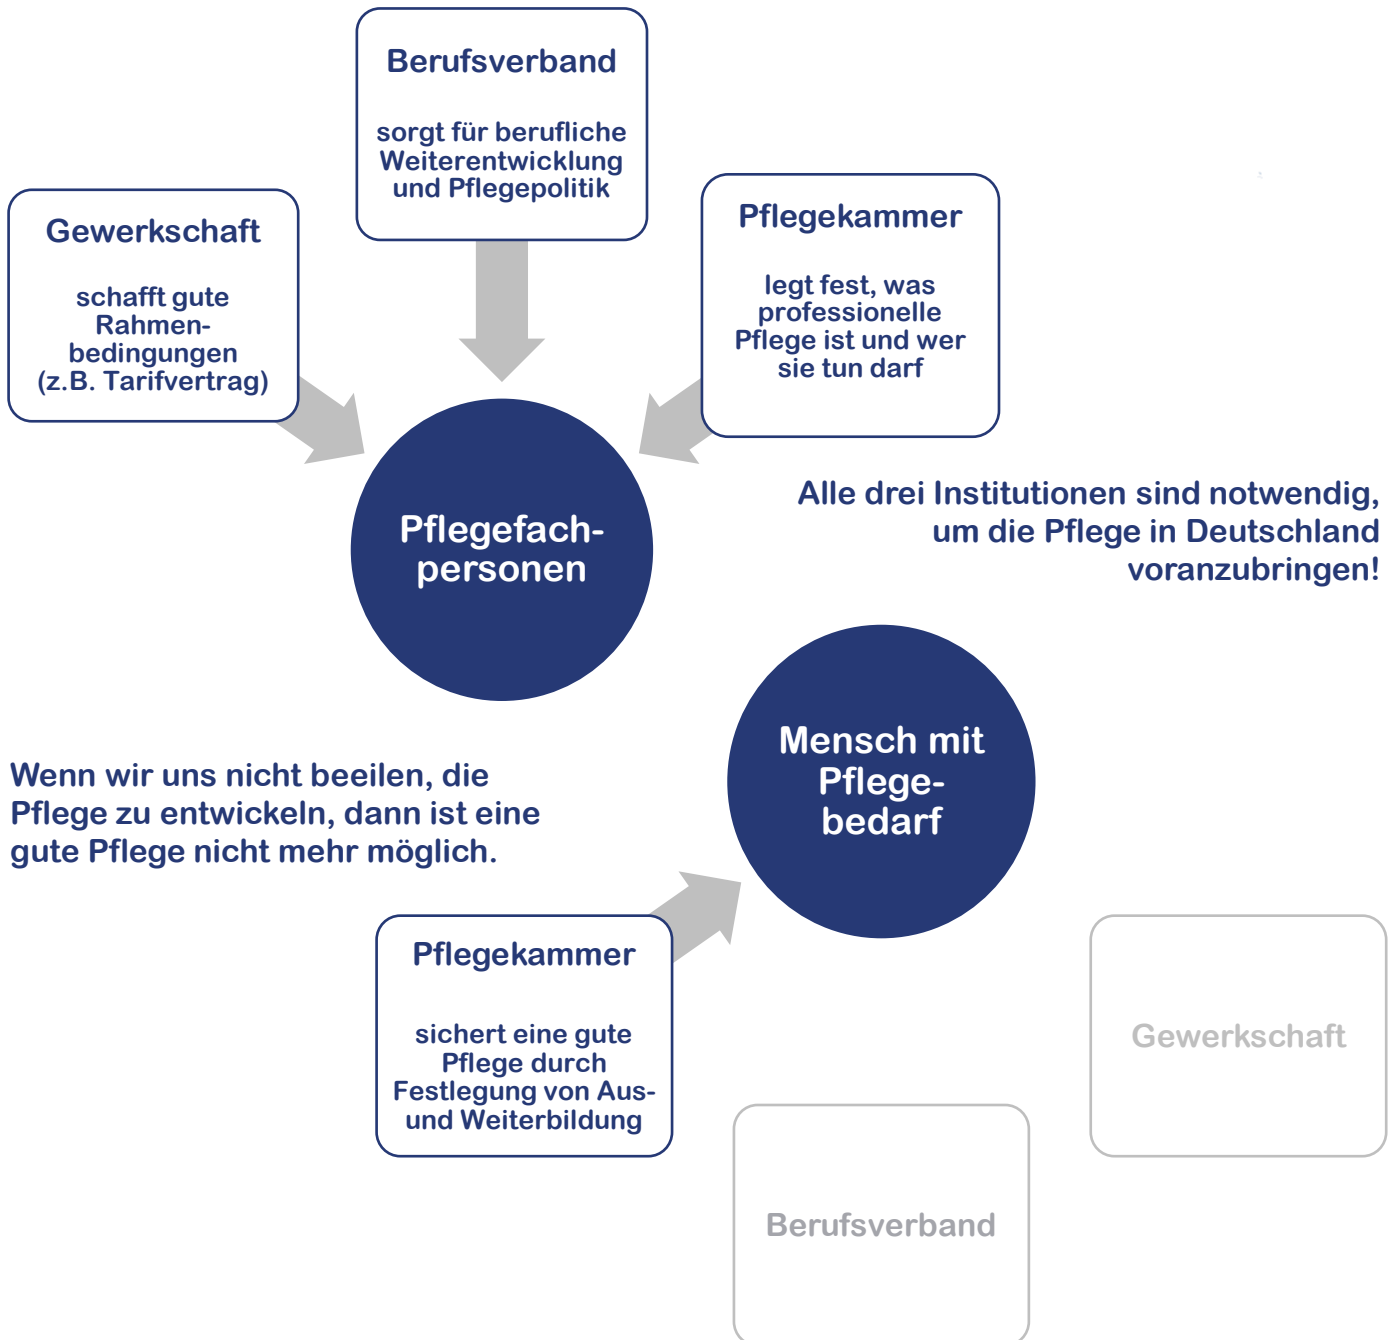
Berufsverband

sorgt für berufliche Weiterentwicklung und Pflegepolitik

Gewerkschaft

schafft gute Rahmenbedingungen (z.B. Tarifvertrag)

Pflegekammer

legt fest, was professionelle Pflege ist und wer sie tun darf

Pflegefachpersonen

Alle drei Institutionen sind notwendig, um die Pflege in Deutschland voranzubringen!

Mensch mit Pflegebedarf

Wenn wir uns nicht beeilen, die Pflege zu entwickeln, dann ist eine gute Pflege nicht mehr möglich.

Pflegekammer

sichert eine gute Pflege durch Festlegung von Aus- und Weiterbildung

Gewerkschaft

Berufsverband